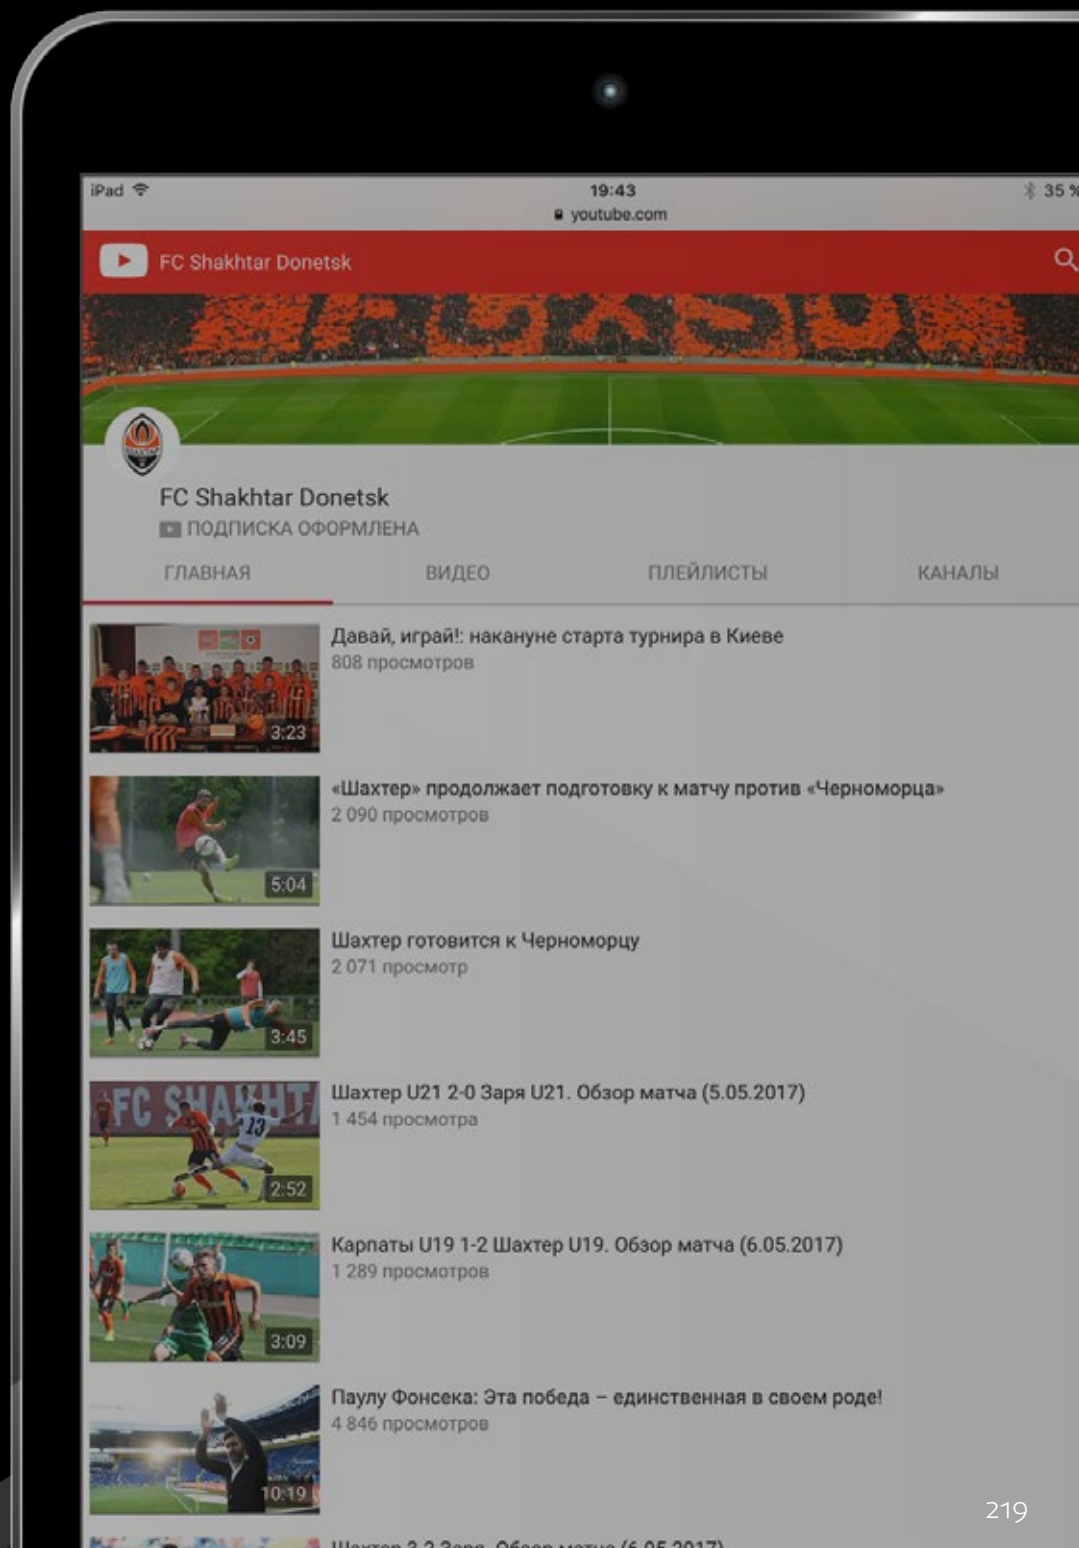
iPad
19:43
youtube.com
35 %

FC Shakhtar Donetsk

FC Shakhtar Donetsk
ПОДПИСКА ОФОРМЛЕНА

ГЛАВНАЯ
ВИДЕО
ПЛЕЙЛИСТЫ
КАНАЛЫ

3:23
Давай, играй!: накануне старта турнира в Киеве
808 просмотров

5:04
«Шахтер» продолжает подготовку к матчу против «Черноморца»
2 090 просмотров

3:45
Шахтер готовится к Черноморцу
2 071 просмотр

FC SHAKHT
2:52
Шахтер U21 2-0 Заря U21. Обзор матча (5.05.2017)
1 454 просмотра

3:09
Карпаты U19 1-2 Шахтер U19. Обзор матча (6.05.2017)
1 289 просмотров

10:19
Паулу Фонсека: Эта победа – единственная в своем роде!
4 846 просмотров

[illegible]

219